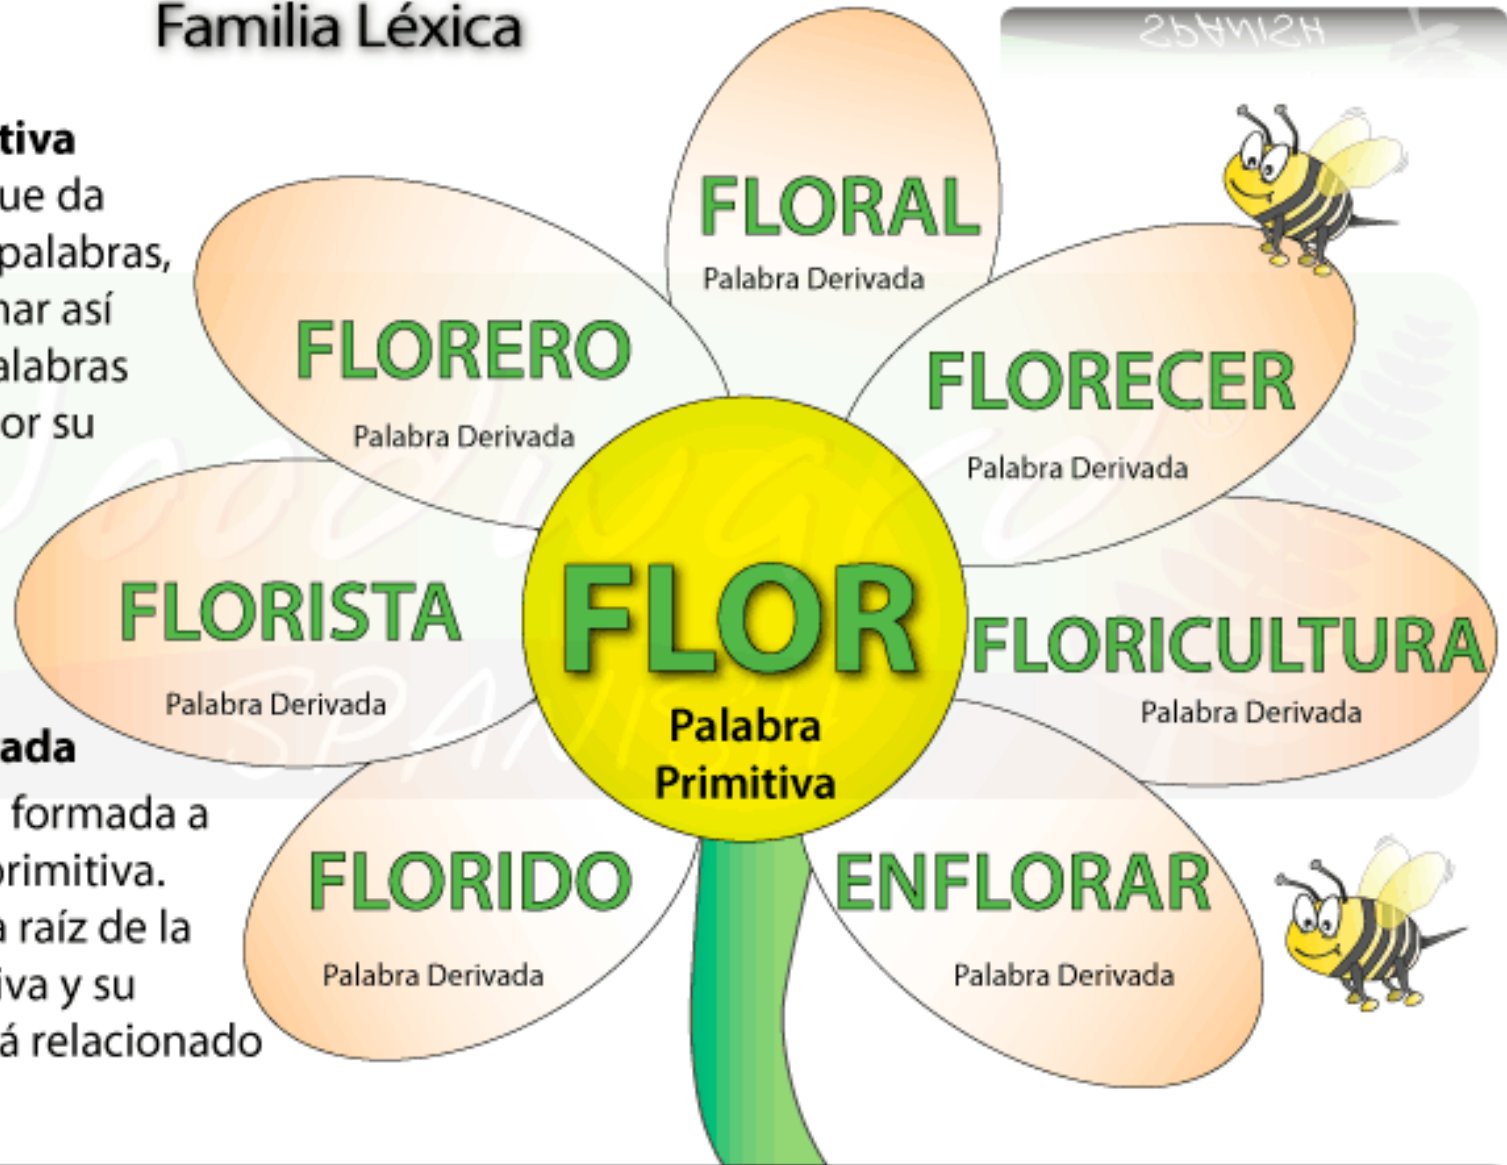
Familia Léxica

SPANISH

tiva
ue da
palabras,
nar así
alabras
or su

FLORAL
Palabra Derivada

FLORERO
Palabra Derivada

FLORECER
Palabra Derivada

FLORISTA
Palabra Derivada

FLOR
Palabra Primitiva

FLORICULTURA
Palabra Derivada

ada
formada a
rimitiva.
raíz de la
iva y su
á relacionado

FLORIDO
Palabra Derivada

ENFLORAR
Palabra Derivada